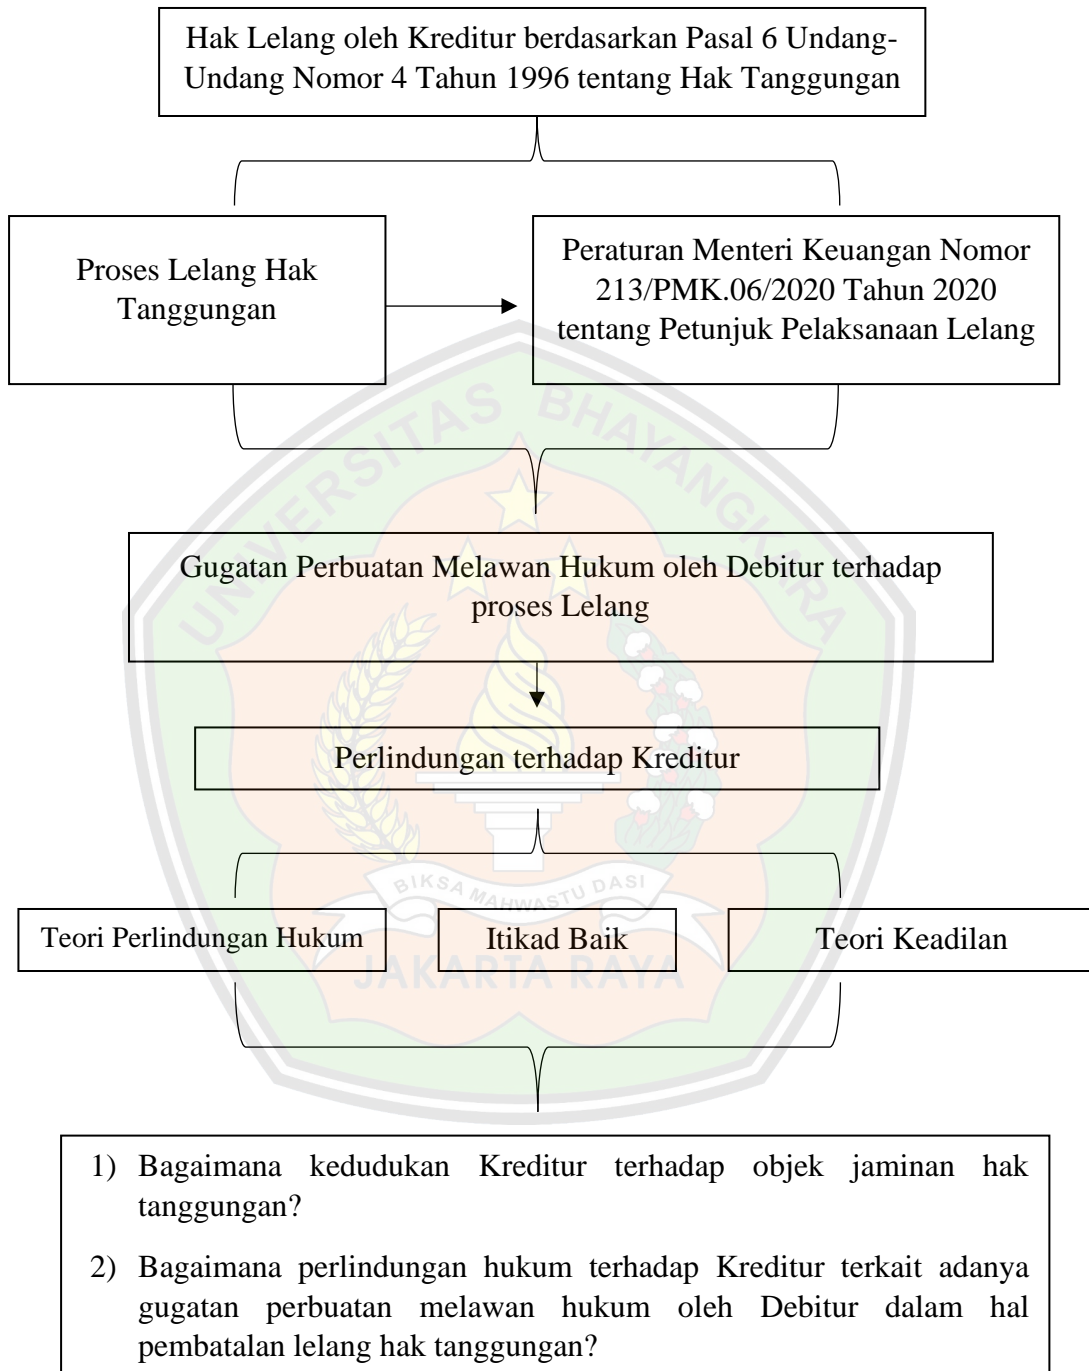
Hak Lelang oleh Kreditur berdasarkan Pasal 6 Undang-Undang Nomor 4 Tahun 1996 tentang Hak Tanggungan

Proses Lelang Hak Tanggungan

Peraturan Menteri Keuangan Nomor 213/PMK.06/2020 Tahun 2020 tentang Petunjuk Pelaksanaan Lelang

UNIVERSITAS BHAYANGKARA

Gugatan Perbuatan Melawan Hukum oleh Debitur terhadap proses Lelang

Perlindungan terhadap Kreditur

BIKSA MAHWASTU DASI

Teori Perlindungan Hukum

Itikad Baik

Teori Keadilan

JAKARTA RAYA

1) Bagaimana kedudukan Kreditur terhadap objek jaminan hak tanggungan?

2) Bagaimana perlindungan hukum terhadap Kreditur terkait adanya gugatan perbuatan melawan hukum oleh Debitur dalam hal pembatalan lelang hak tanggungan?